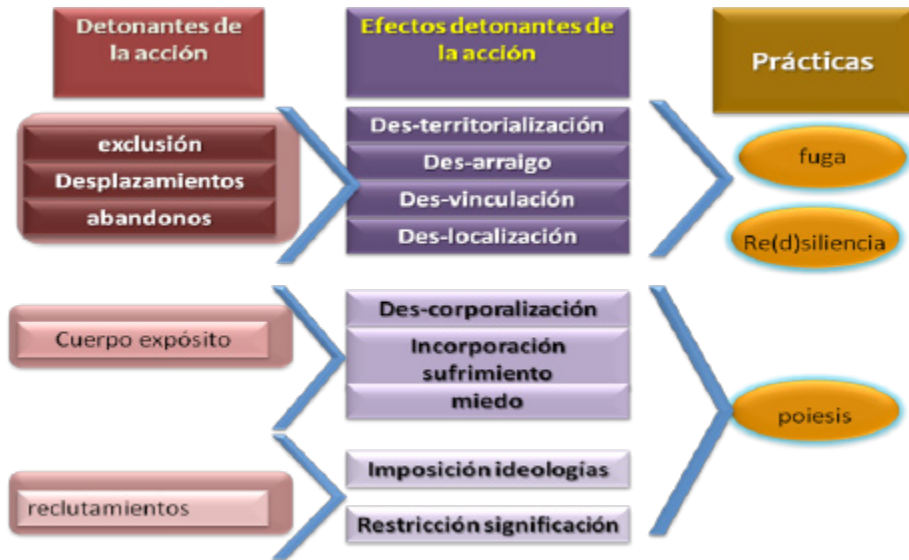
Detonantes de la acción

Efectos detonantes de la acción

Prácticas

exclusión
Desplazamientos
abandonos

Des-territorialización
Des-arraigo
Des-vinculación
Des-localización

fuga
Re(d)siliencia

Cuerpo expósito

Des-corporalización
Incorporación sufrimiento
miedo

poiesis

reclutamientos

Imposición ideologías
Restricción significación